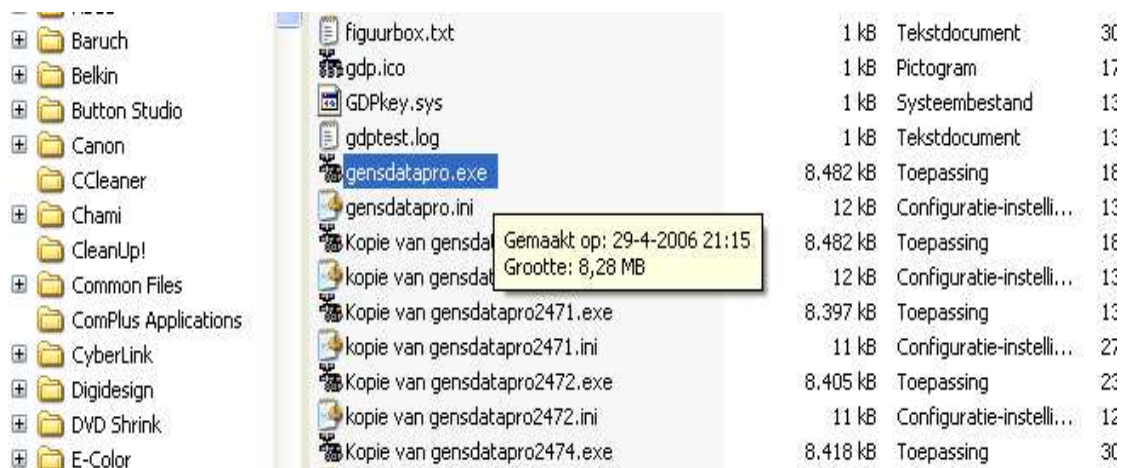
Baruch
Belkin
Button Studio
Canon
CCleaner
Chami
CleanUp!
Common Files
ComPlus Applications
CyberLink
Digidesign
DVD Shrink
E-Color

| | | | |
|---|---|---|---|
| figuurbox.txt | 1 kB | Tekstdocument | 3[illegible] |
| gdp.ico | 1 kB | Pictogram | 1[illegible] |
| GDPkey.sys | 1 kB | Systeembestand | 1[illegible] |
| gdptest.log | 1 kB | Tekstdocument | 1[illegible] |
| gensdatapro.exe | 8.482 kB | Toepassing | 1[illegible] |
| gensdatapro.ini | 12 kB | Configuratie-instelli... | 1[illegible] |
| Kopie van gensdat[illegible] | 8.482 kB | Toepassing | 1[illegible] |
| kopie van gensdat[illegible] | 12 kB | Configuratie-instelli... | 1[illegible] |
| Kopie van gensdatapro2471.exe | 8.397 kB | Toepassing | 1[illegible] |
| kopie van gensdatapro2471.ini | 11 kB | Configuratie-instelli... | 2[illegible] |
| Kopie van gensdatapro2472.exe | 8.405 kB | Toepassing | 2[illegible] |
| kopie van gensdatapro2472.ini | 11 kB | Configuratie-instelli... | 1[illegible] |
| Kopie van gensdatapro2474.exe | 8.418 kB | Toepassing | 3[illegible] |

Gemaakt op: 29-4-2006 21:15
Grootte: 8,28 MB